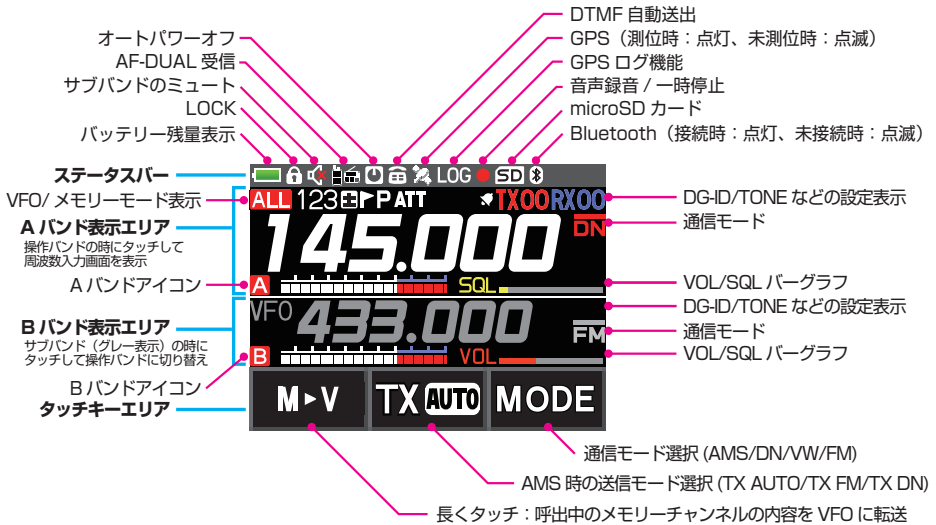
DTMF 自動送出
オートパワーオフ
GPS（測位時：点灯、未測位時：点滅）
AF-DUAL 受信
GPS ログ機能
サブバンドのミュート
音声録音 / 一時停止
LOCK
microSD カード
バッテリー残量表示
Bluetooth（接続時：点灯、未接続時：点滅）
ステータスバー
LOG
SD
VFO/ メモリーモード表示
ALL 123 P ATT
TX00 RX00
DG-ID/TONE などの設定表示
A バンド表示エリア
操作バンドの時にタッチして周波数入力画面を表示
145.000
DN
通信モード
A バンドアイコン
A
SQL
VOL/SQL バーグラフ
VFO
433.000
DG-ID/TONE などの設定表示
B バンド表示エリア
サブバンド（グレー表示）の時にタッチして操作バンドに切り替え
FM
通信モード
B
VOL
VOL/SQL バーグラフ
B バンドアイコン
タッチキーエリア
M▸V
TX AUTO
MODE
通信モード選択 (AMS/DN/VW/FM)
AMS 時の送信モード選択 (TX AUTO/TX FM/TX DN)
長くタッチ：呼出中のメモリーチャンネルの内容を VFO に転送